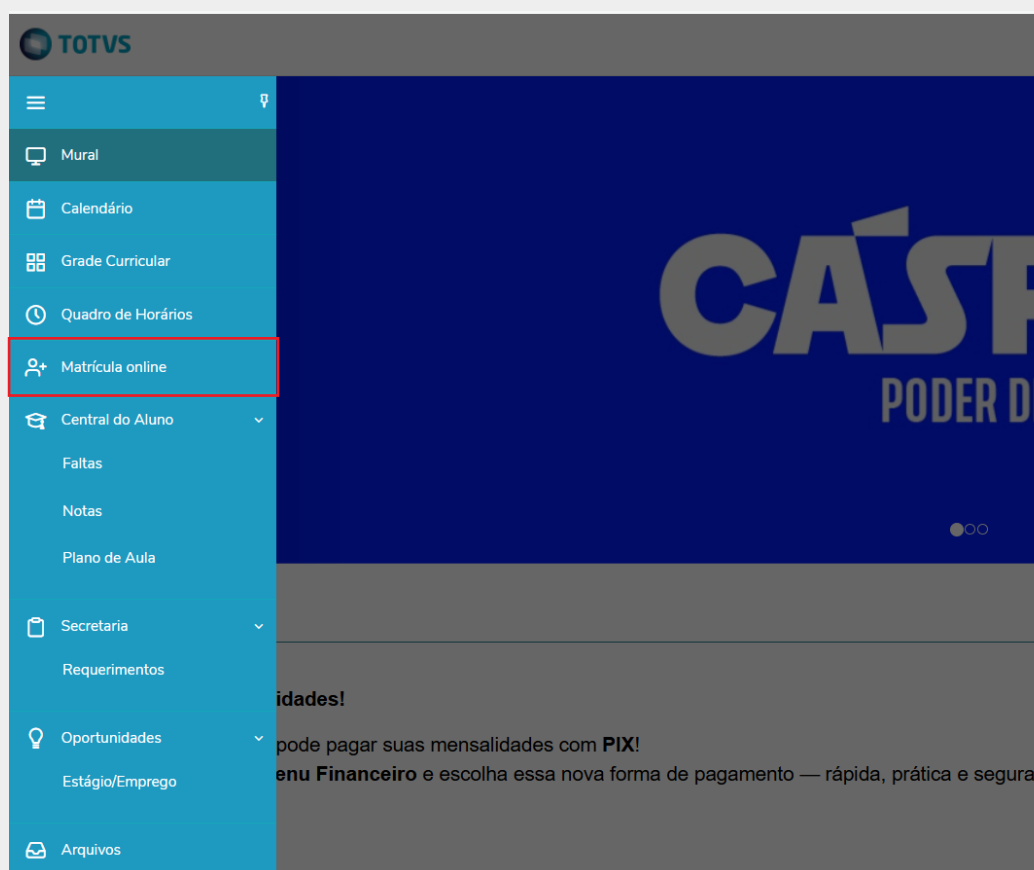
TOTVS

Mural

Calendário

Grade Curricular

Quadro de Horários

Matrícula online

Central do Aluno

Faltas

Notas

Plano de Aula

Secretaria

Requerimentos

Oportunidades

Estágio/Emprego

Arquivos

CÁSP
PODER D

idades!

pode pagar suas mensalidades com **PIX**!
**enu Financeiro** e escolha essa nova forma de pagamento — rápida, prática e segura